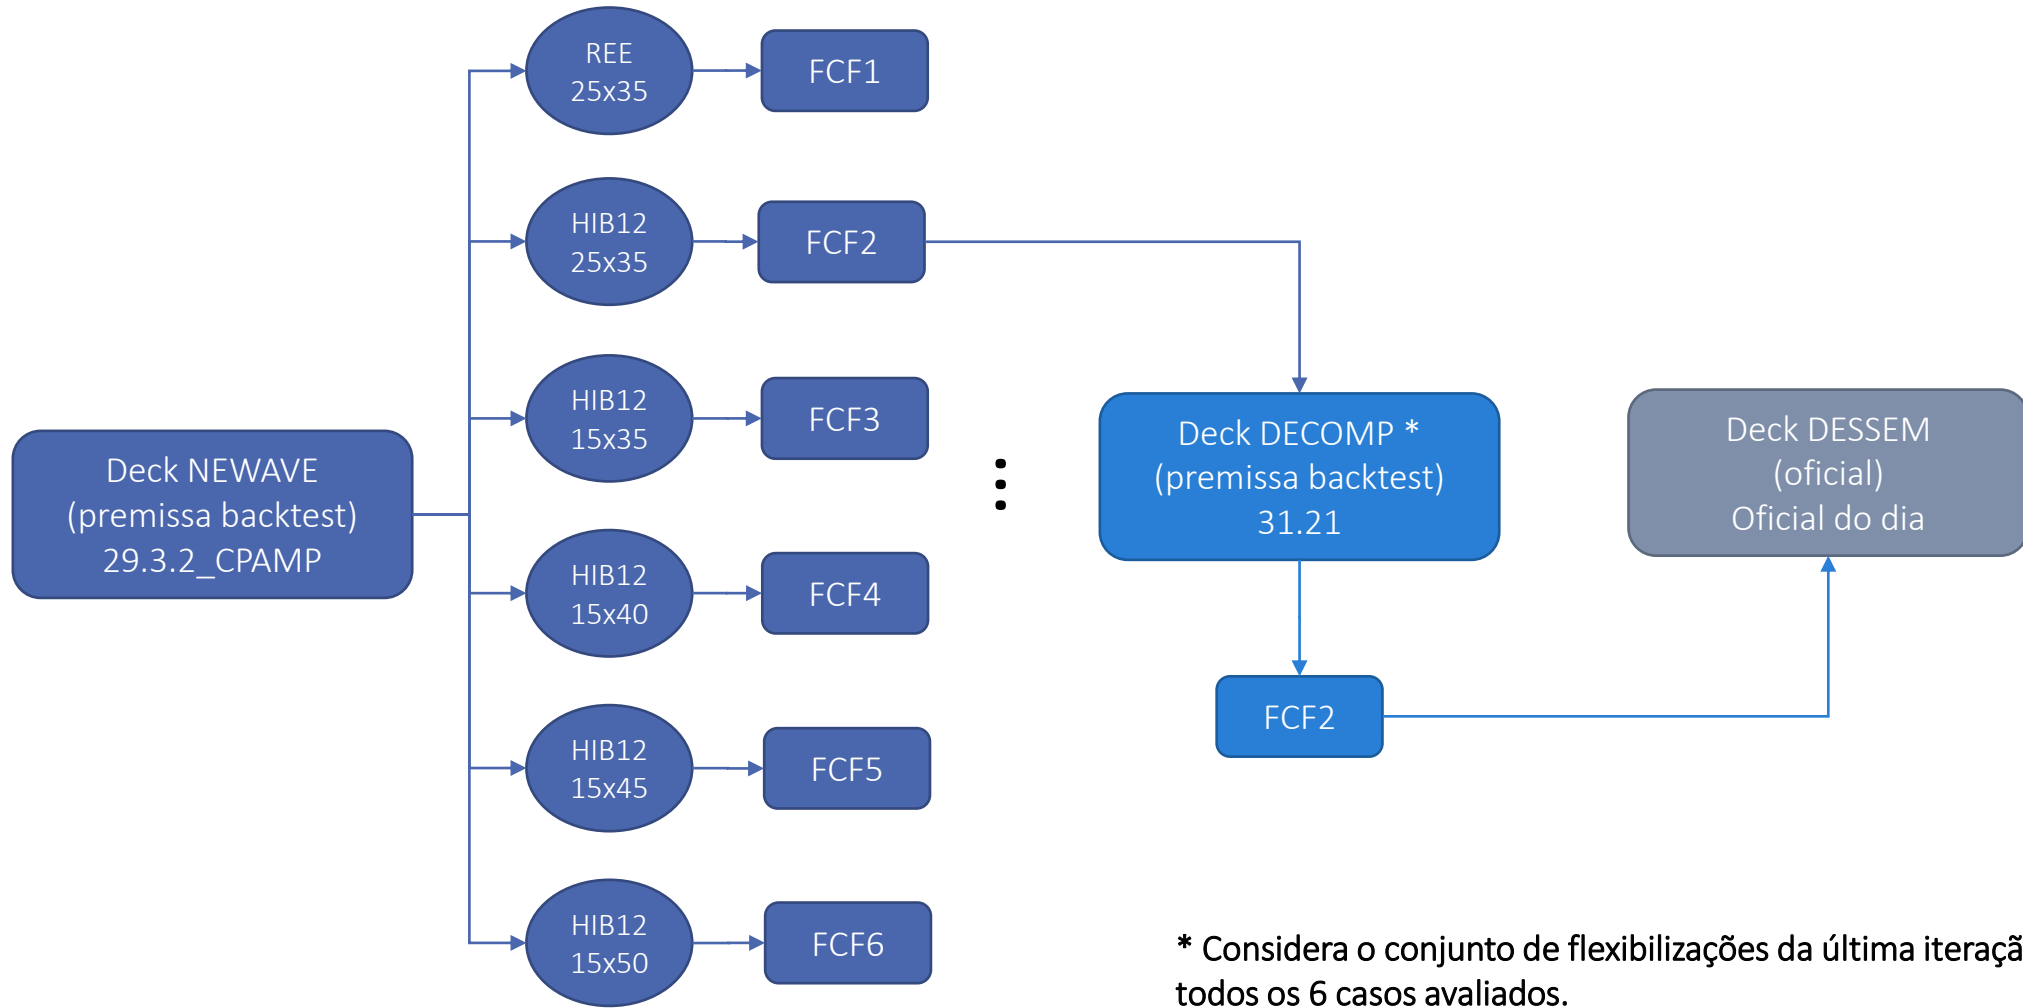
Deck NEWAVE
(premissa backtest)
29.3.2_CPAMP

REE
25x35

FCF1

HIB12
25x35

FCF2

HIB12
15x35

FCF3

HIB12
15x40

FCF4

HIB12
15x45

FCF5

HIB12
15x50

FCF6

Deck DECOMP *
(premissa backtest)
31.21

FCF2

Deck DESSEM
(oficial)
Oficial do dia

* Considera o conjunto de flexibilizações da última iteraçã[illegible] todos os 6 casos avaliados.